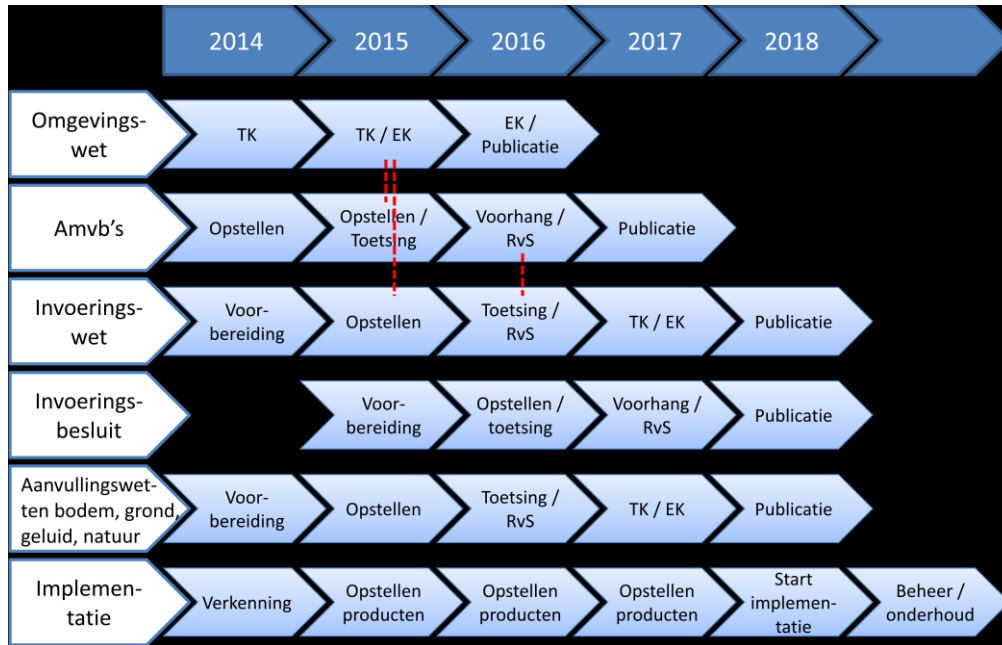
| | 2014 | 2015 | 2016 | 2017 | 2018 | |
|---|---|---|---|---|---|---|
| Omgevingswet | TK | TK / EK | EK / Publicatie | | | |
| Amvb's | Opstellen | Opstellen / Toetsing | Voorhang / RvS | Publicatie | | |
| Invoeringswet | Voorbereiding | Opstellen | Toetsing / RvS | TK / EK | Publicatie | |
| Invoeringsbesluit | | Voorbereiding | Opstellen / toetsing | Voorhang / RvS | Publicatie | |
| Aanvullingswetten bodem, grond, geluid, natuur | Voorbereiding | Opstellen | Toetsing / RvS | TK / EK | Publicatie | |
| Implementatie | Verkenning | Opstellen producten | Opstellen producten | Opstellen producten | Start implementatie | Beheer / onderhoud |